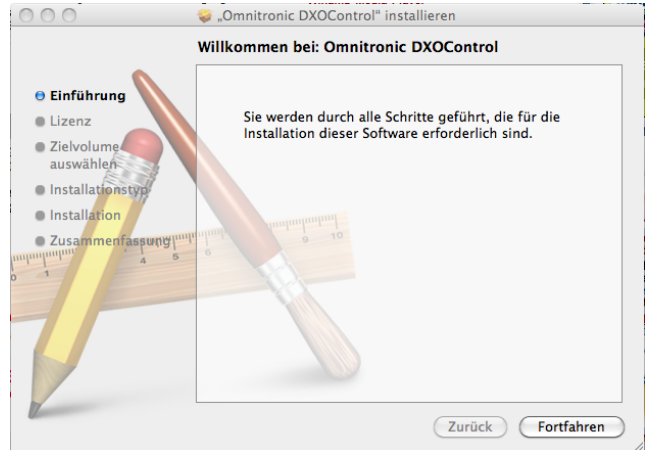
„Omnitronic DXOControl" installieren

Willkommen bei: Omnitronic DXOControl

Einführung
Lizenz
Zielvolume auswählen
Installationstyp
Installation
Zusammenfassung

Sie werden durch alle Schritte geführt, die für die Installation dieser Software erforderlich sind.

Zurück
Fortfahren